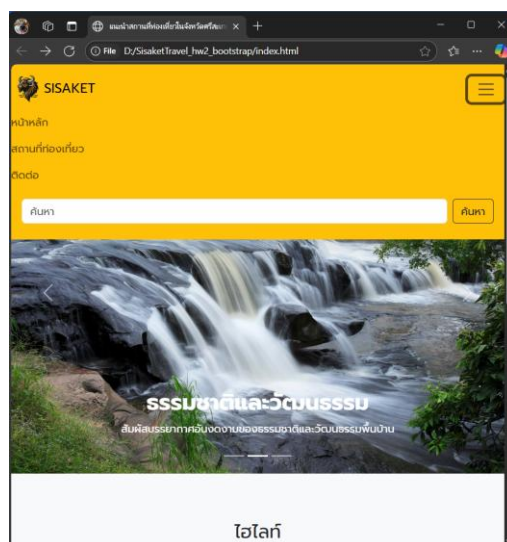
แนะนำสถานที่ท่องเที่ยวในจังหวัดศรีสะเกษ ×

File D:/SisaketTravel_hw2_bootstrap/index.html

SISAKET

หน้าหลัก

สถานที่ท่องเที่ยว

ติดต่อ

ค้นหา

ค้นหา

ธรรมชาติและวัฒนธรรม

สัมผัสบรรยากาศอันงดงามของธรรมชาติและวัฒนธรรมพื้นบ้าน

ไฮไลท์